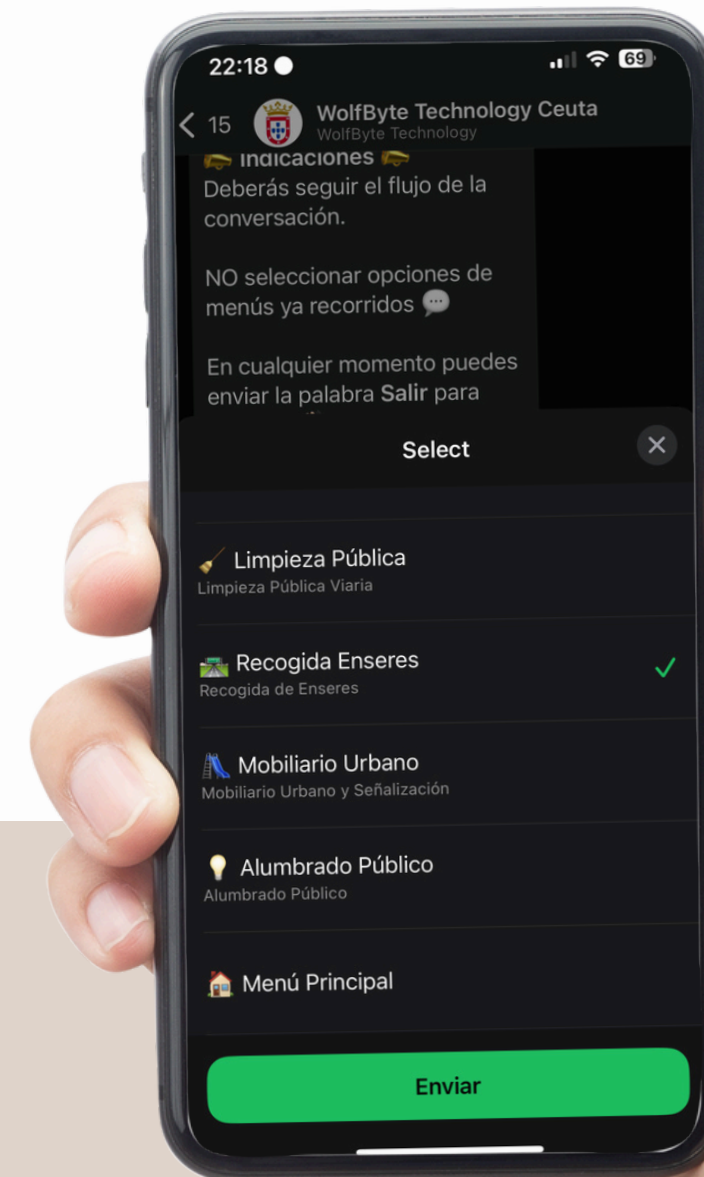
22:18

69

< 15

WolfByte Technology Ceuta
WolfByte Technology

Indicaciones
Deberás seguir el flujo de la conversación.

NO seleccionar opciones de menús ya recorridos

En cualquier momento puedes enviar la palabra **Salir** para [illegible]

Select

Limpieza Pública
Limpieza Pública Viaria

Recogida Enseres
Recogida de Enseres

Mobiliario Urbano
Mobiliario Urbano y Señalización

Alumbrado Público
Alumbrado Público

Menú Principal

Enviar